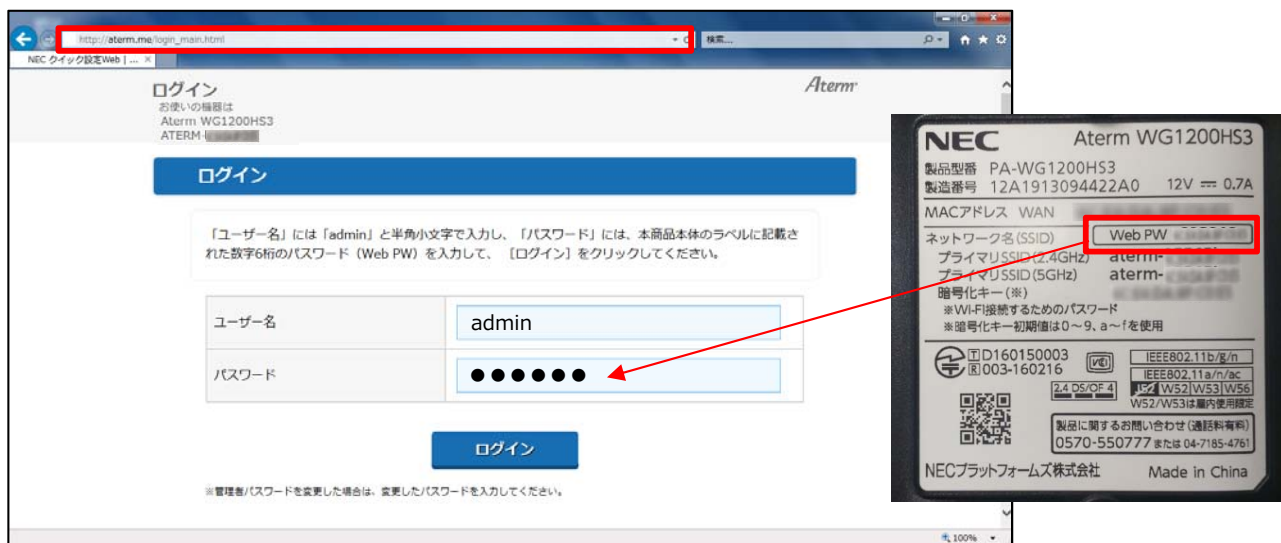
http://aterm.me/login_main.html

検索...

NEC クイック設定Web | ...

ログイン
お使いの機器は
Aterm WG1200HS3
ATERM-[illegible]

Aterm

ログイン

「ユーザー名」には「admin」と半角小文字で入力し、「パスワード」には、本商品本体のラベルに記載された数字6桁のパスワード（Web PW）を入力して、［ログイン］をクリックしてください。

| ユーザー名 | admin |
|---|---|
| パスワード | ●●●●●● |

ログイン

※管理者パスワードを変更した場合は、変更したパスワードを入力してください。

100%

NEC Aterm WG1200HS3
製品型番 PA-WG1200HS3
製造番号 12A1913094422A0 12V ⎓ 0.7A
MACアドレス WAN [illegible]
ネットワーク名(SSID) Web PW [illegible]
プライマリSSID(2.4GHz) aterm-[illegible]
プライマリSSID(5GHz) aterm-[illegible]
暗号化キー(※) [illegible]
※Wi-Fi接続するためのパスワード
※暗号化キー初期値は0～9、a～fを使用
T D160150003
R 003-160216
IEEE802.11b/g/n
IEEE802.11a/n/ac
2.4 DS/OF 4
W52 W53 W56
W52/W53は屋内使用限定
製品に関するお問い合わせ(通話料有料)
0570-550777または04-7185-4761
NECプラットフォームズ株式会社 Made in China